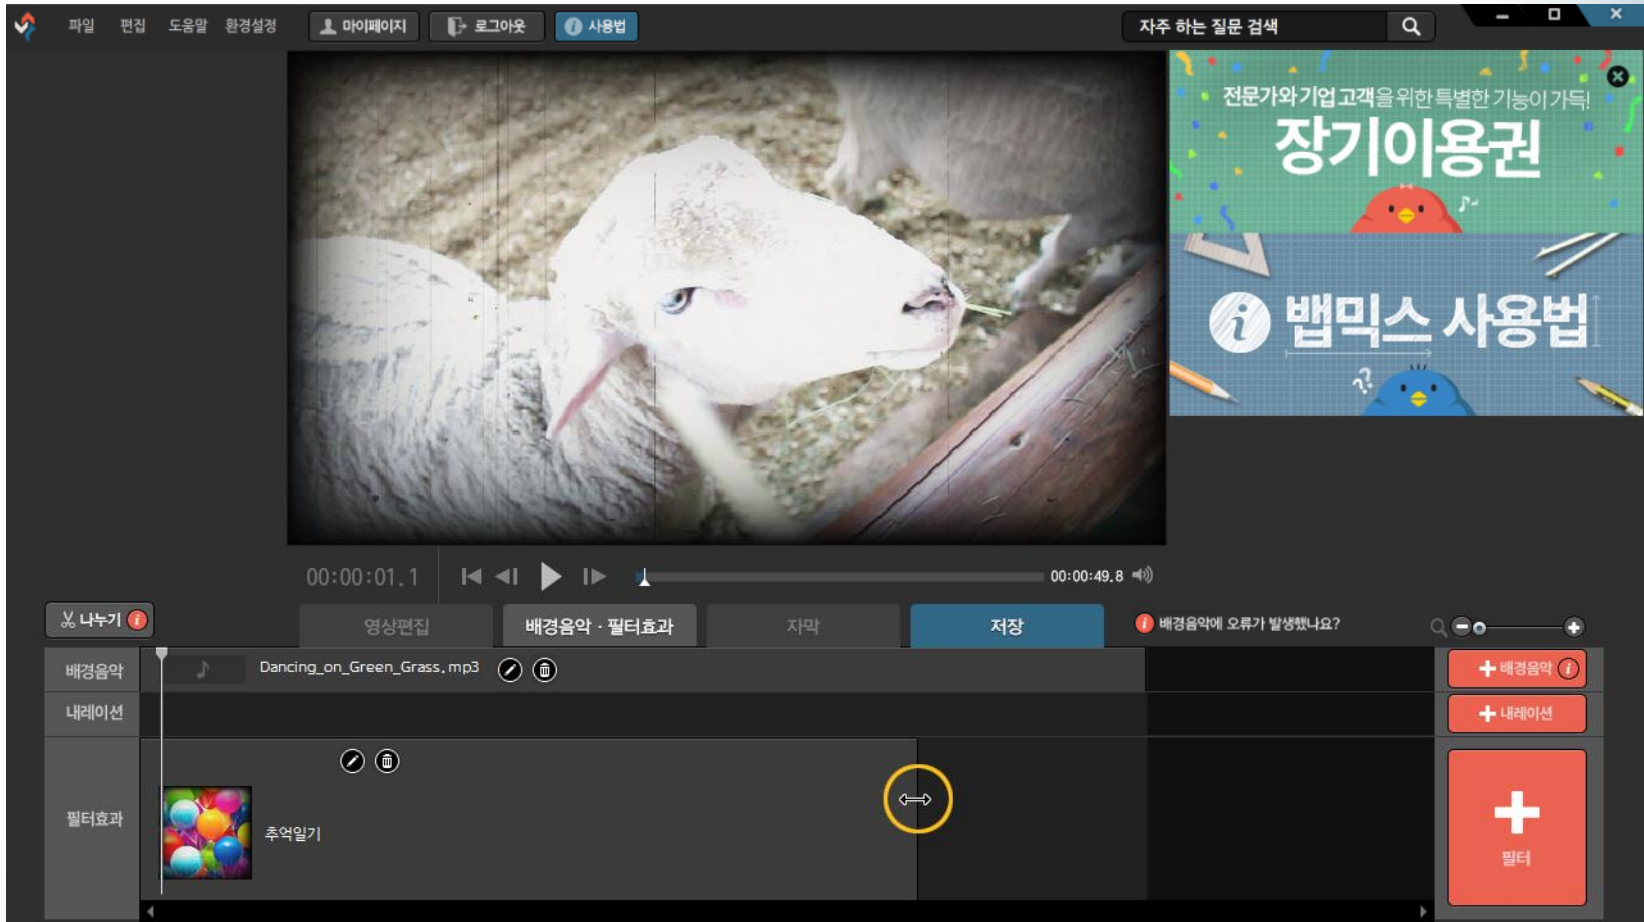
파일 편집 도움말 환경설정 마이페이지 로그아웃 사용법

자주 하는 질문 검색

전문가와 기업고객을 위한 특별한 기능이 가득!
장기이용권

뱁믹스 사용법

00:00:01.1

00:00:49.8

나누기

영상편집 배경음악 · 필터효과 자막 저장

배경음악에 오류가 발생했나요?

배경음악 Dancing_on_Green_Grass.mp3

+ 배경음악

내레이션

+ 내레이션

필터효과

추억일기

필터